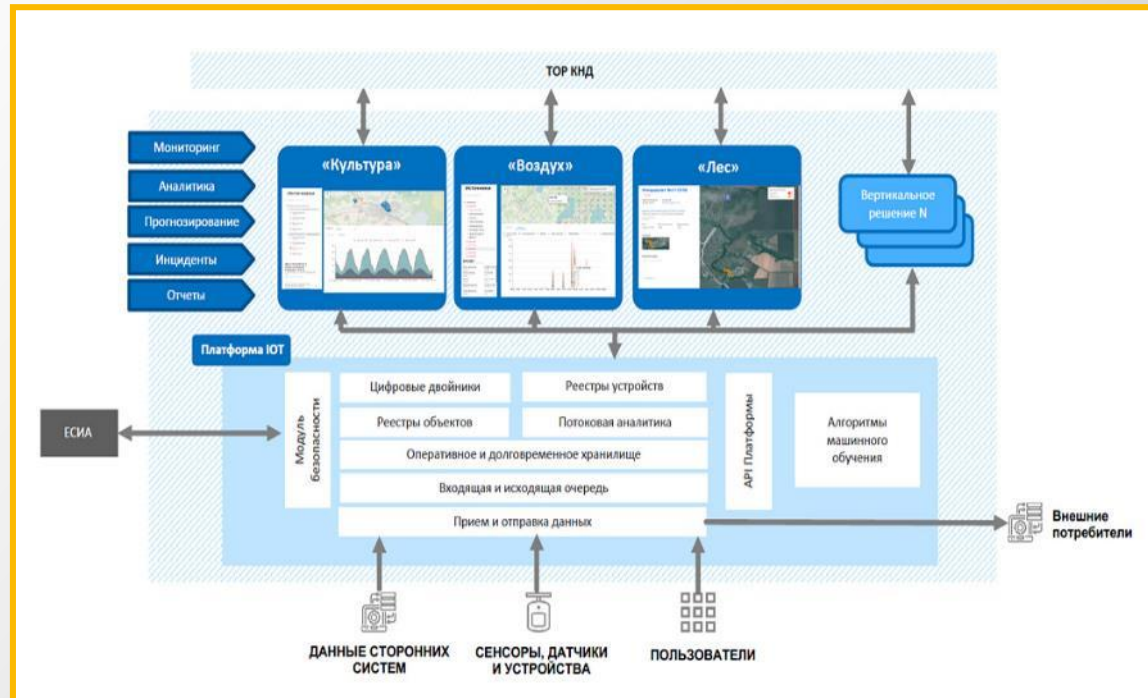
ТОР КНД

Мониторинг
Аналитика
Прогнозирование
Инциденты
Отчеты

«Культура»
«Воздух»
«Лес»

Вертикальное решение N

Платформа IOT

Модуль безопасности

Цифровые двойники
Реестры устройств
Реестры объектов
Потоковая аналитика
Оперативное и долговременное хранилище
Входящая и исходящая очередь
Прием и отправка данных

API Платформы

Алгоритмы машинного обучения

ЕСИА

Внешние потребители

ДАННЫЕ СТОРОННИХ СИСТЕМ
СЕНСОРЫ, ДАТЧИКИ И УСТРОЙСТВА
ПОЛЬЗОВАТЕЛИ